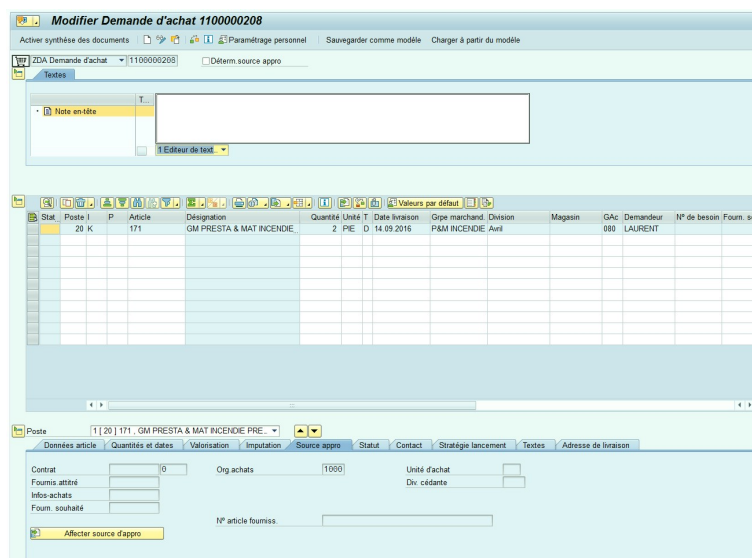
Modifier Demande d'achat 1100000208

Activer synthèse des documents | Paramétrage personnel | Sauvegarder comme modèle | Charger à partir du modèle

ZDA Demande d'achat 1100000208 Déterm.source appro

Textes

T...
Note en-tête

1 Editeur de text...

Valeurs par défaut

| Stat | Poste | I | P | Article | Désignation | Quantité | Unité | T | Date livraison | Grpe marchand. | Division | Magasin | GAc | Demandeur | N° de besoin | Fourn. s |
|---|---|---|---|---|---|---|---|---|---|---|---|---|---|---|---|---|
| | 20 | K | | 171 | GM PRESTA & MAT INCENDIE_ | 2 | PIE | D | 14.09.2016 | P&M INCENDIE | Avril | | 080 | LAURENT | | |

Poste 1 [ 20 ] 171 , GM PRESTA & MAT INCENDIE PRE...

Données article | Quantités et dates | Valorisation | Imputation | Source appro | Statut | Contact | Stratégie lancement | Textes | Adresse de livraison

Contrat 0
Fournis.attitré
Infos-achats
Fourn. souhaité
Org.achats 1000
Unité d'achat
Div. cédante
N° article fourniss.

Affecter source d'appro